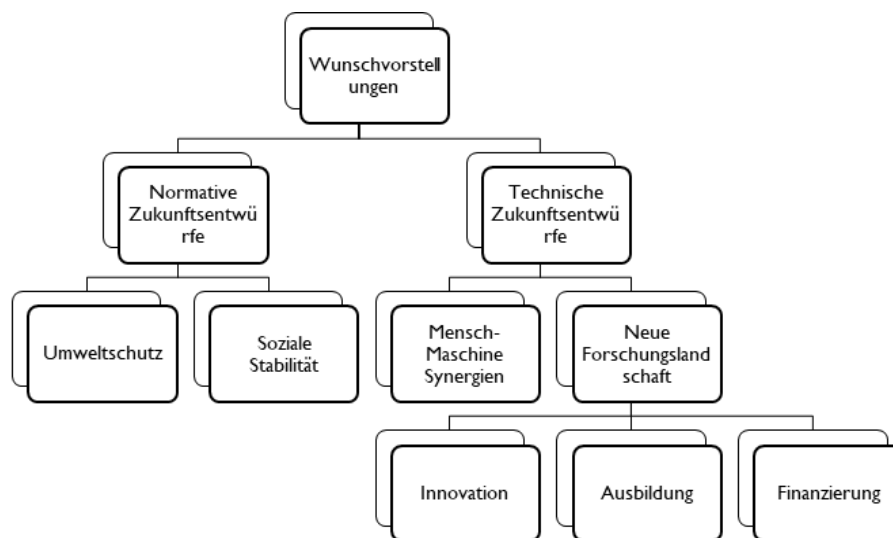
Wunschvorstellungen

Normative Zukunftsentwürfe

Technische Zukunftsentwürfe

Umweltschutz

Soziale Stabilität

Mensch-Maschine Synergien

Neue Forschungslandschaft

Innovation

Ausbildung

Finanzierung